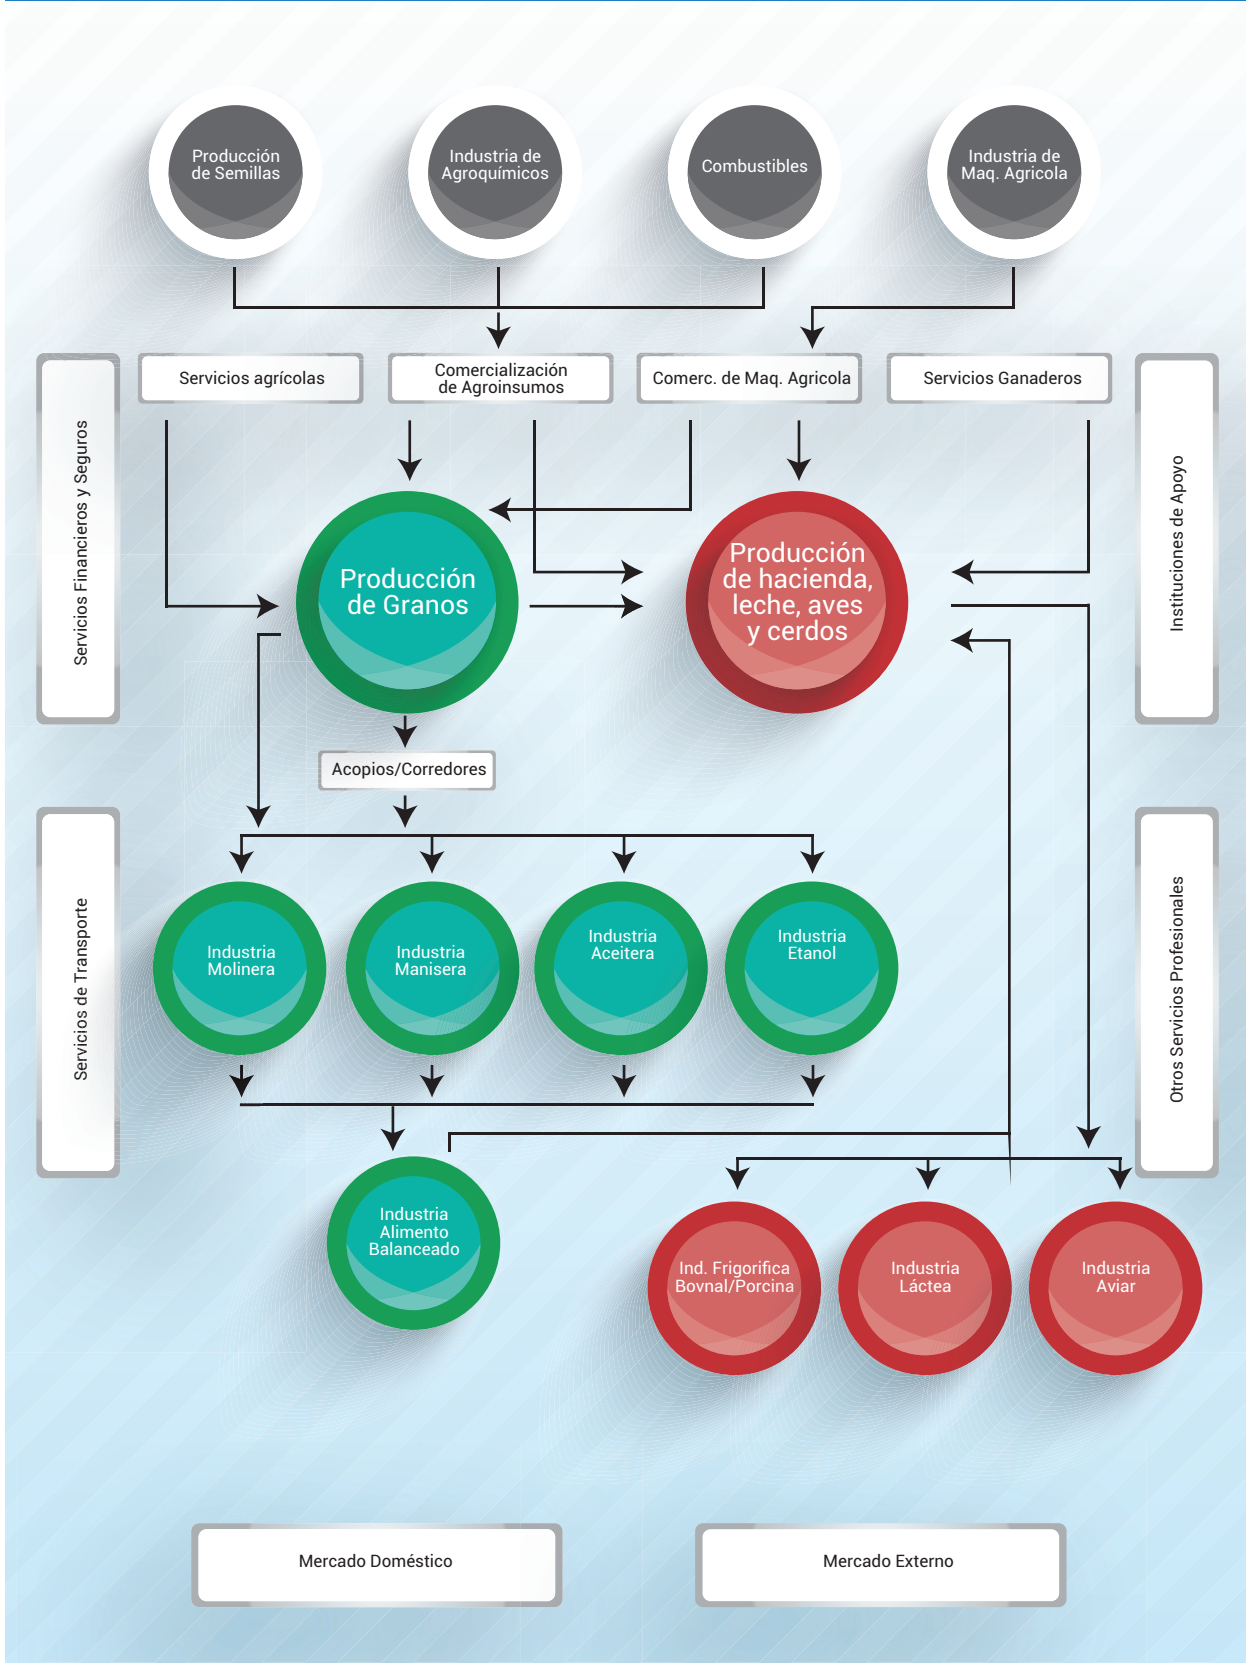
Producción de Semillas

Industria de Agroquímicos

Combustibles

Industria de Maq. Agricola

Servicios agrícolas

Comercialización de Agroinsumos

Comerc. de Maq. Agricola

Servicios Ganaderos

Servicios Financieros y Seguros

Instituciones de Apoyo

Producción de Granos

Producción de hacienda, leche, aves y cerdos

Acopios/Corredores

Servicios de Transporte

Otros Servicios Profesionales

Industria Molinera

Industria Manisera

Industria Aceitera

Industria Etanol

Industria Alimento Balanceado

Ind. Frigorifica Bovnal/Porcina

Industria Láctea

Industria Aviar

Mercado Doméstico

Mercado Externo